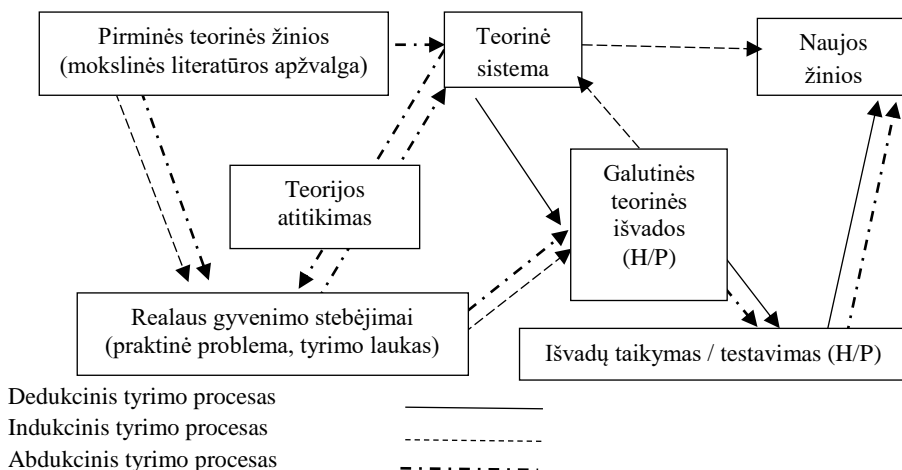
Pirminės teorinės žinios (mokslinės literatūros apžvalga)

Teorinė sistema

Naujos žinios

Teorijos atitikimas

Galutinės teorinės išvados (H/P)

Realaus gyvenimo stebėjimai (praktinė problema, tyrimo laukas)

Išvadų taikymas / testavimas (H/P)

Dedukcinis tyrimo procesas
Indukcinis tyrimo procesas
Abdukcinis tyrimo procesas